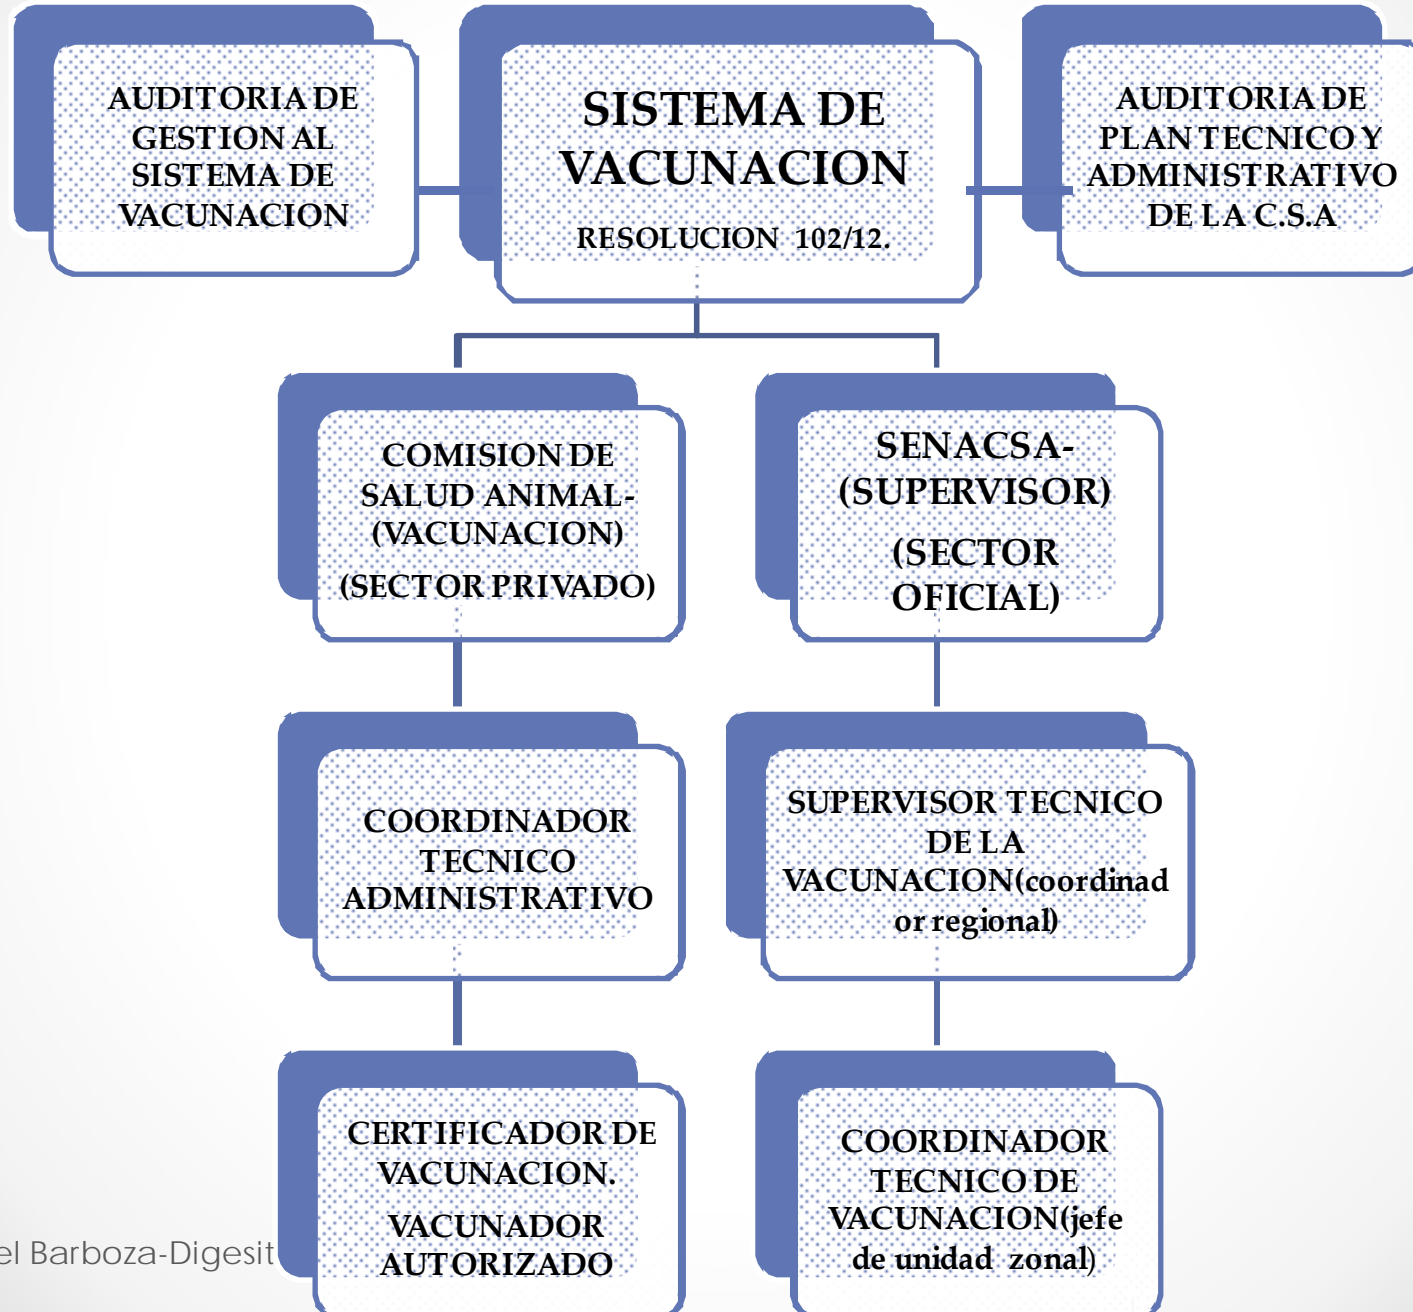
AUDITORIA DE GESTION AL SISTEMA DE VACUNACION

SISTEMA DE VACUNACION

RESOLUCION 102/12.

AUDITORIA DE PLAN TECNICO Y ADMINISTRATIVO DE LA C.S.A

COMISION DE SALUD ANIMAL-(VACUNACION)

(SECTOR PRIVADO)

SENACSA-(SUPERVISOR)

(SECTOR OFICIAL)

COORDINADOR TECNICO ADMINISTRATIVO

SUPERVISOR TECNICO DE LA VACUNACION(coordinador regional)

CERTIFICADOR DE VACUNACION.

VACUNADOR AUTORIZADO

COORDINADOR TECNICO DE VACUNACION(jefe de unidad zonal)

el Barboza-Digesit